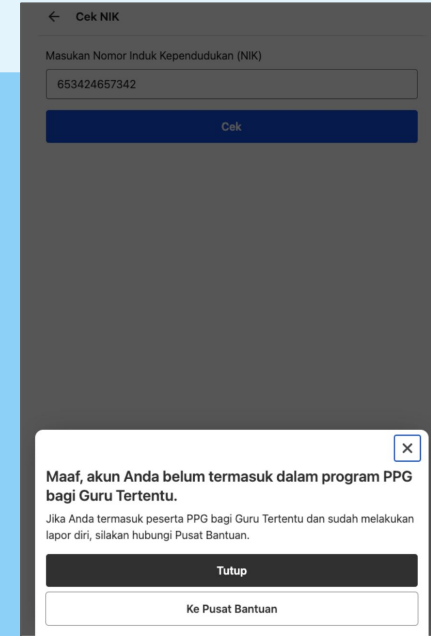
← Cek NIK

Masukan Nomor Induk Kependudukan (NIK)

653424657342

Cek

×

Maaf, akun Anda belum termasuk dalam program PPG bagi Guru Tertentu.

Jika Anda termasuk peserta PPG bagi Guru Tertentu dan sudah melakukan lapor diri, silakan hubungi Pusat Bantuan.

Tutup

Ke Pusat Bantuan